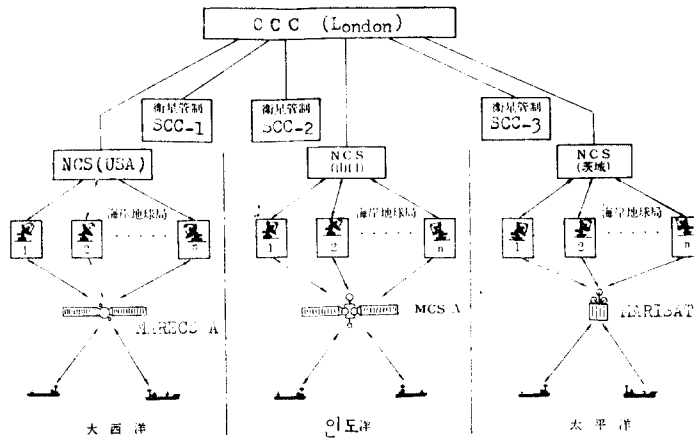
CCC (London)

衛星管制 SCC-1

衛星管制 SCC-2

衛星管制 SCC-3

NCS (USA)

NCS (日本)

NCS (英國)

海岸地球局

海岸地球局

海岸地球局

1

2

n

1

2

n

1

2

n

MARECS A

MCS A

MARISAT

大西洋

인도洋

太平洋